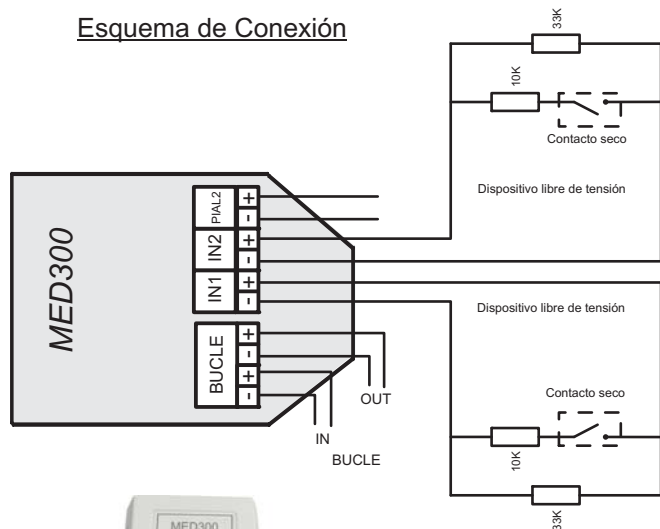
Esquema de Conexión

33K

10K

Contacto seco

Dispositivo libre de tensión

MED300

PIAL2
+
-
IN2
+
-
IN1
+
-
BUCLE
+
-
+
-

OUT

IN

BUCLE

Dispositivo libre de tensión

Contacto seco

10K

33K

MED300